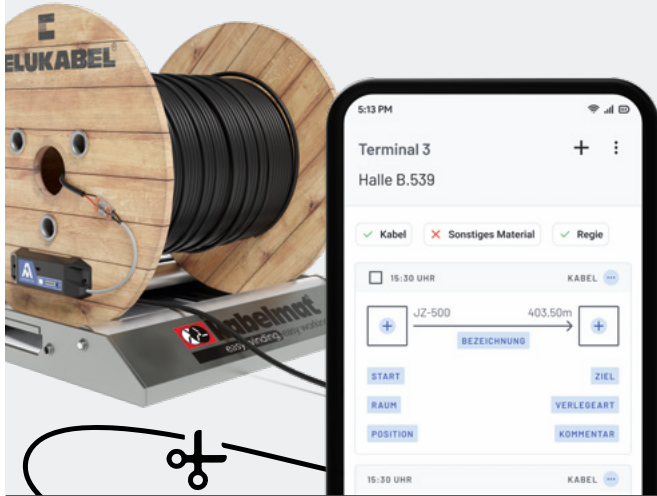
ELUKABEL

A

kabelmat
easy winding easy working

5:13 PM

Terminal 3
Halle B.539

+ ⋮

✓ Kabel
✕ Sonstiges Material
✓ Regie

15:30 UHR
KABEL

JZ-500
403,50m
BEZEICHNUNG

START
ZIEL
RAUM
VERLEGEART
POSITION
KOMMENTAR

15:30 UHR
KABEL